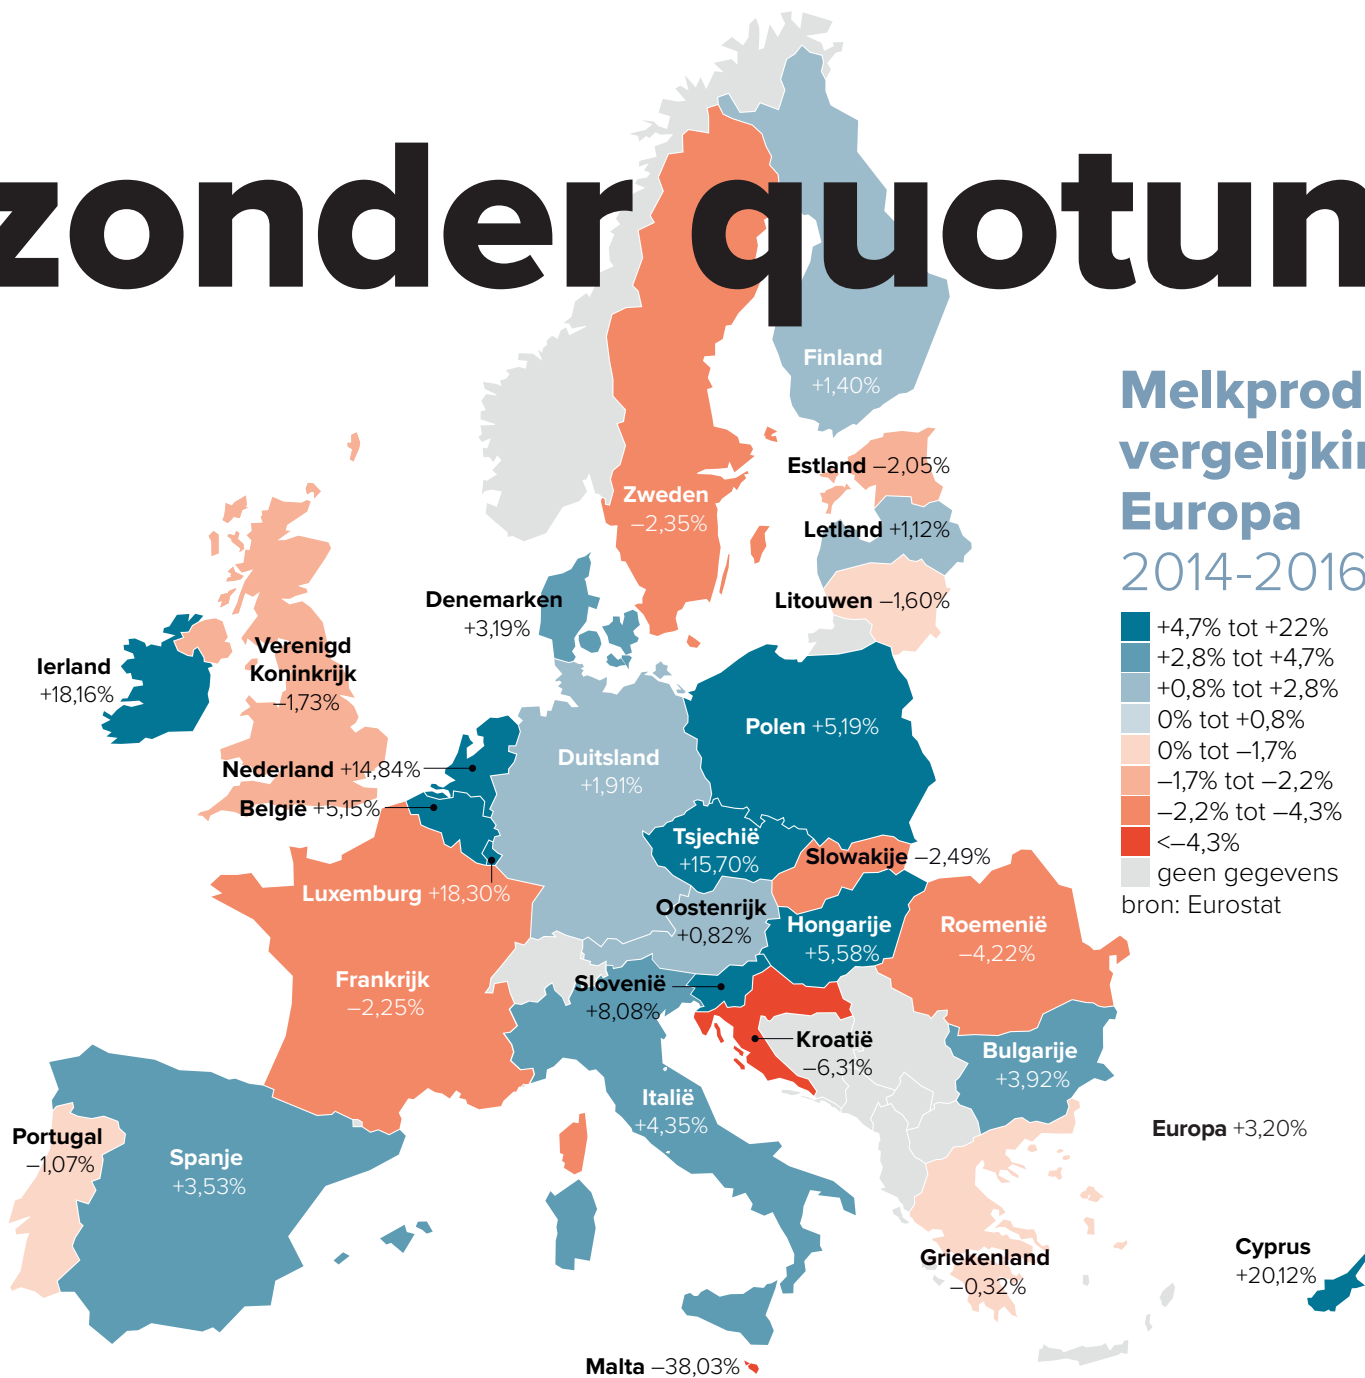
zonder quotun

Melkprod
vergelijki
Europa
2014-2016

+4,7% tot +22%
+2,8% tot +4,7%
+0,8% tot +2,8%
0% tot +0,8%
0% tot –1,7%
–1,7% tot –2,2%
–2,2% tot –4,3%
<–4,3%
geen gegevens
bron: Eurostat

Finland +1,40%
Zweden –2,35%
Estland –2,05%
Letland +1,12%
Litouwen –1,60%
Denemarken +3,19%
Ierland +18,16%
Verenigd Koninkrijk –1,73%
Nederland +14,84%
België +5,15%
Luxemburg +18,30%
Duitsland +1,91%
Polen +5,19%
Tsjechië +15,70%
Slowakije –2,49%
Oostenrijk +0,82%
Hongarije +5,58%
Roemenië –4,22%
Frankrijk –2,25%
Slovenië +8,08%
Kroatië –6,31%
Bulgarije +3,92%
Italië +4,35%
Portugal –1,07%
Spanje +3,53%
Europa +3,20%
Griekenland –0,32%
Cyprus +20,12%
Malta –38,03%